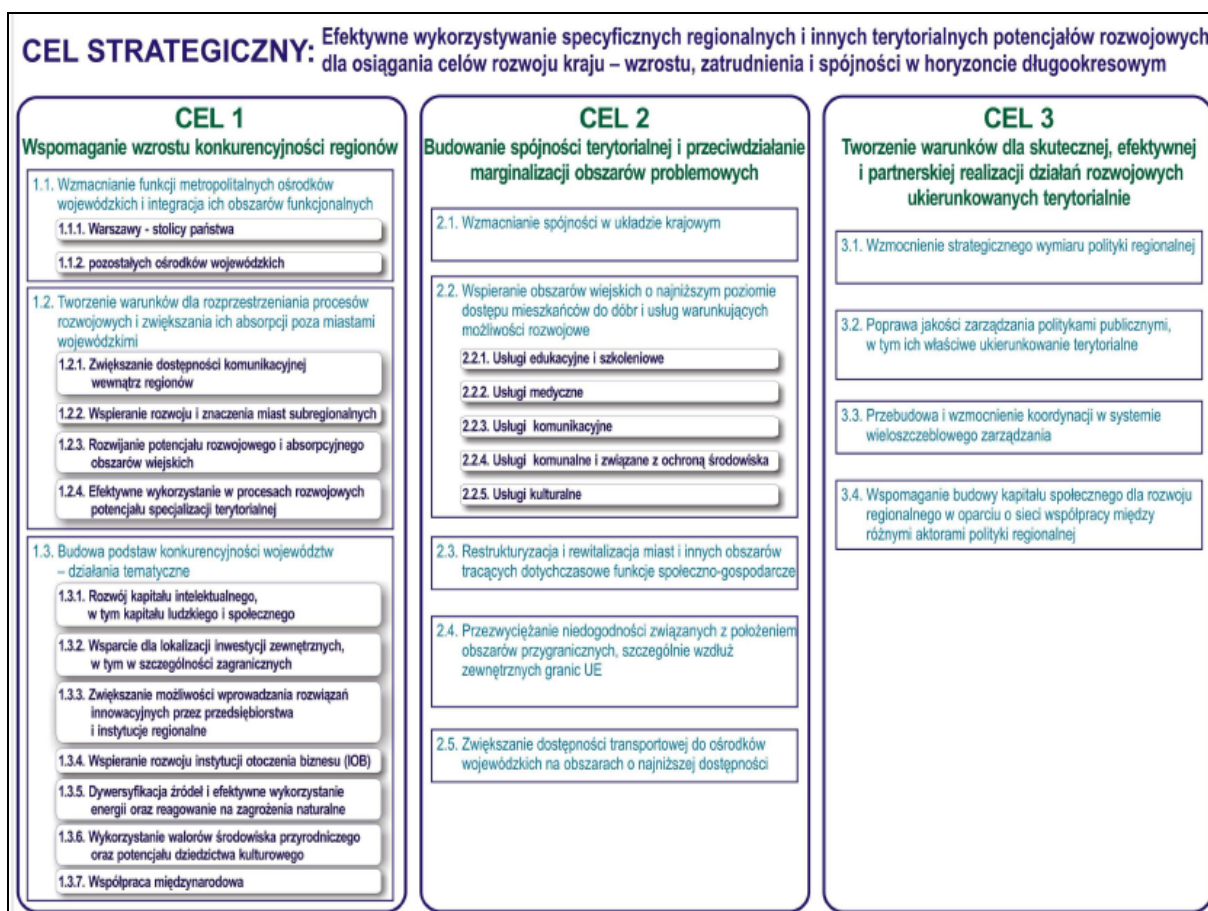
CEL STRATEGICZNY: Efektywne wykorzystywanie specyficznych regionalnych i innych terytorialnych potencjałów rozwojowych dla osiągania celów rozwoju kraju – wzrostu, zatrudnienia i spójności w horyzoncie długookresowym

CEL 1
Wspomaganie wzrostu konkurencyjności regionów

1.1. Wzmacnianie funkcji metropolitalnych ośrodków wojewódzkich i integracja ich obszarów funkcjonalnych
1.1.1. Warszawy - stolicy państwa
1.1.2. pozostałych ośrodków wojewódzkich

1.2. Tworzenie warunków dla rozprzestrzeniania procesów rozwojowych i zwiększania ich absorpcji poza miastami wojewódzkimi
1.2.1. Zwiększanie dostępności komunikacyjnej wewnątrz regionów
1.2.2. Wspieranie rozwoju i znaczenia miast subregionalnych
1.2.3. Rozwijanie potencjału rozwojowego i absorpcyjnego obszarów wiejskich
1.2.4. Efektywne wykorzystanie w procesach rozwojowych potencjału specjalizacji terytorialnej

1.3. Budowa podstaw konkurencyjności województw – działania tematyczne
1.3.1. Rozwój kapitału intelektualnego, w tym kapitału ludzkiego i społecznego
1.3.2. Wsparcie dla lokalizacji inwestycji zewnętrznych, w tym w szczególności zagranicznych
1.3.3. Zwiększanie możliwości wprowadzania rozwiązań innowacyjnych przez przedsiębiorstwa i instytucje regionalne
1.3.4. Wspieranie rozwoju instytucji otoczenia biznesu (IOB)
1.3.5. Dywersyfikacja źródeł i efektywne wykorzystanie energii oraz reagowanie na zagrożenia naturalne
1.3.6. Wykorzystanie walorów środowiska przyrodniczego oraz potencjału dziedzictwa kulturowego
1.3.7. Współpraca międzynarodowa

CEL 2
Budowanie spójności terytorialnej i przeciwdziałanie marginalizacji obszarów problemowych

2.1. Wzmacnianie spójności w układzie krajowym

2.2. Wspieranie obszarów wiejskich o najniższym poziomie dostępu mieszkańców do dóbr i usług warunkujących możliwości rozwojowe
2.2.1. Usługi edukacyjne i szkoleniowe
2.2.2. Usługi medyczne
2.2.3. Usługi komunikacyjne
2.2.4. Usługi komunalne i związane z ochroną środowiska
2.2.5. Usługi kulturalne

2.3. Restrukturyzacja i rewitalizacja miast i innych obszarów tracących dotychczasowe funkcje społeczno-gospodarcze

2.4. Przezwyciężanie niedogodności związanych z położeniem obszarów przygranicznych, szczególnie wzdłuż zewnętrznych granic UE

2.5. Zwiększanie dostępności transportowej do ośrodków wojewódzkich na obszarach o najniższej dostępności

CEL 3
Tworzenie warunków dla skutecznej, efektywnej i partnerskiej realizacji działań rozwojowych ukierunkowanych terytorialnie

3.1. Wzmocnienie strategicznego wymiaru polityki regionalnej

3.2. Poprawa jakości zarządzania politykami publicznymi, w tym ich właściwe ukierunkowanie terytorialne

3.3. Przebudowa i wzmocnienie koordynacji w systemie wieloszczeblowego zarządzania

3.4. Wspomaganie budowy kapitału społecznego dla rozwoju regionalnego w oparciu o sieci współpracy między różnymi aktorami polityki regionalnej